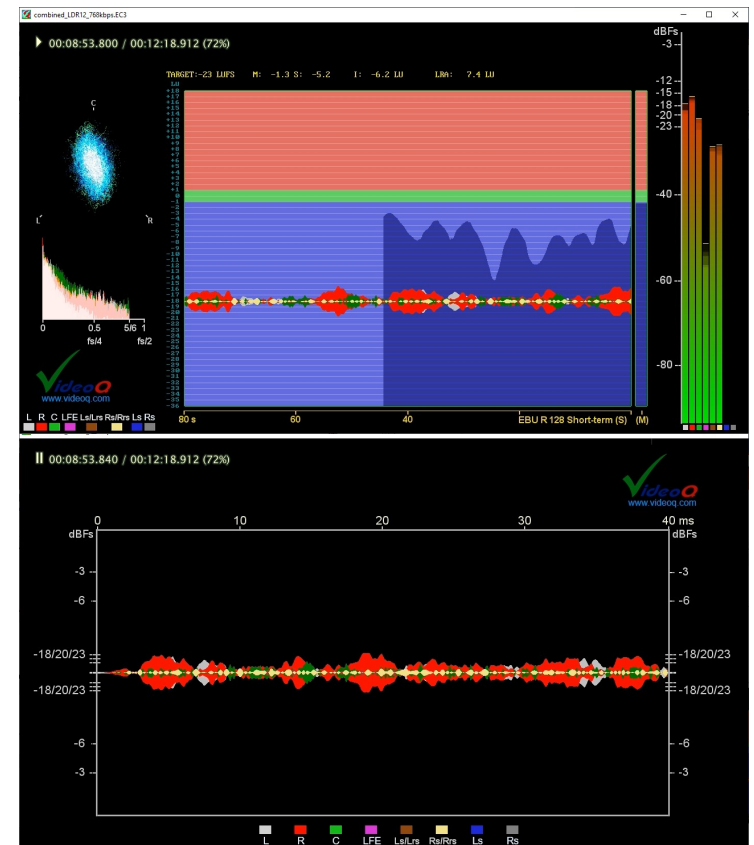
combined_LDR12_768kbps.EC3

00:08:53.800 / 00:12:18.912 (72%)

dBFs
-3
-12
-15
-18
-20
-23
-40
-60
-80

TARGET:-23 LUFS M: -1.3 S: -5.2 I: -6.2 LU LRA: 7.4 LU

LU
+18
+17
+16
+15
+14
+13
+12
+11
+10
+9
+8
+7
+6
+5
+4
+3
+2
+1
0
-1
-2
-3
-4
-5
-6
-7
-8
-9
-10
-11
-12
-13
-14
-15
-16
-17
-18
-19
-20
-21
-22
-23
-24
-25
-26
-27
-28
-29
-30
-31
-32
-33
-34
-35
-36

C
L R

0 0.5 5/6 1
fs/4 fs/2

VideoQ
www.videoq.com

L R C LFE Ls/Lrs Rs/Rrs Ls Rs

80 s 60 40 EBU R 128 Short-term (S) (M)

00:08:53.840 / 00:12:18.912 (72%)

VideoQ
www.videoq.com

0 10 20 30 40 ms
dBFs dBFs
-3 -3
-6 -6
-18/20/23 -18/20/23
-18/20/23 -18/20/23
-6 -6
-3 -3

L R C LFE Ls/Lrs Rs/Rrs Ls Rs